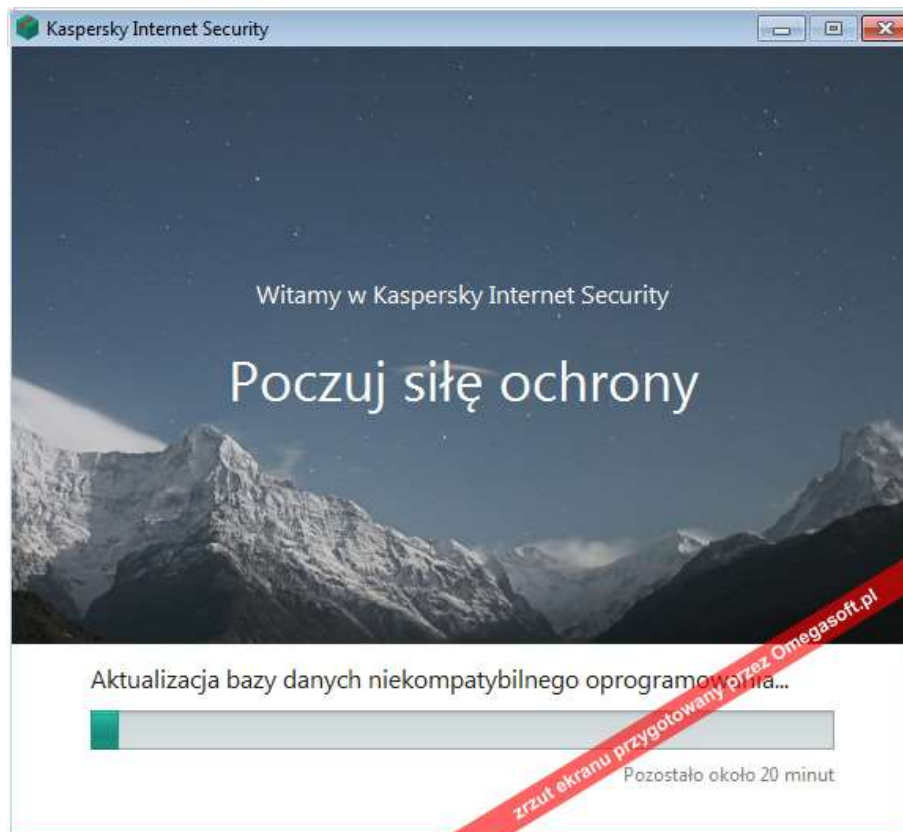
Kaspersky Internet Security

Witamy w Kaspersky Internet Security

Poczuj siłę ochrony

Aktualizacja bazy danych niekompatybilnego oprogramowania...

Pozostało około 20 minut

zrzut ekranu przygotowany przez Omegasoft.pl